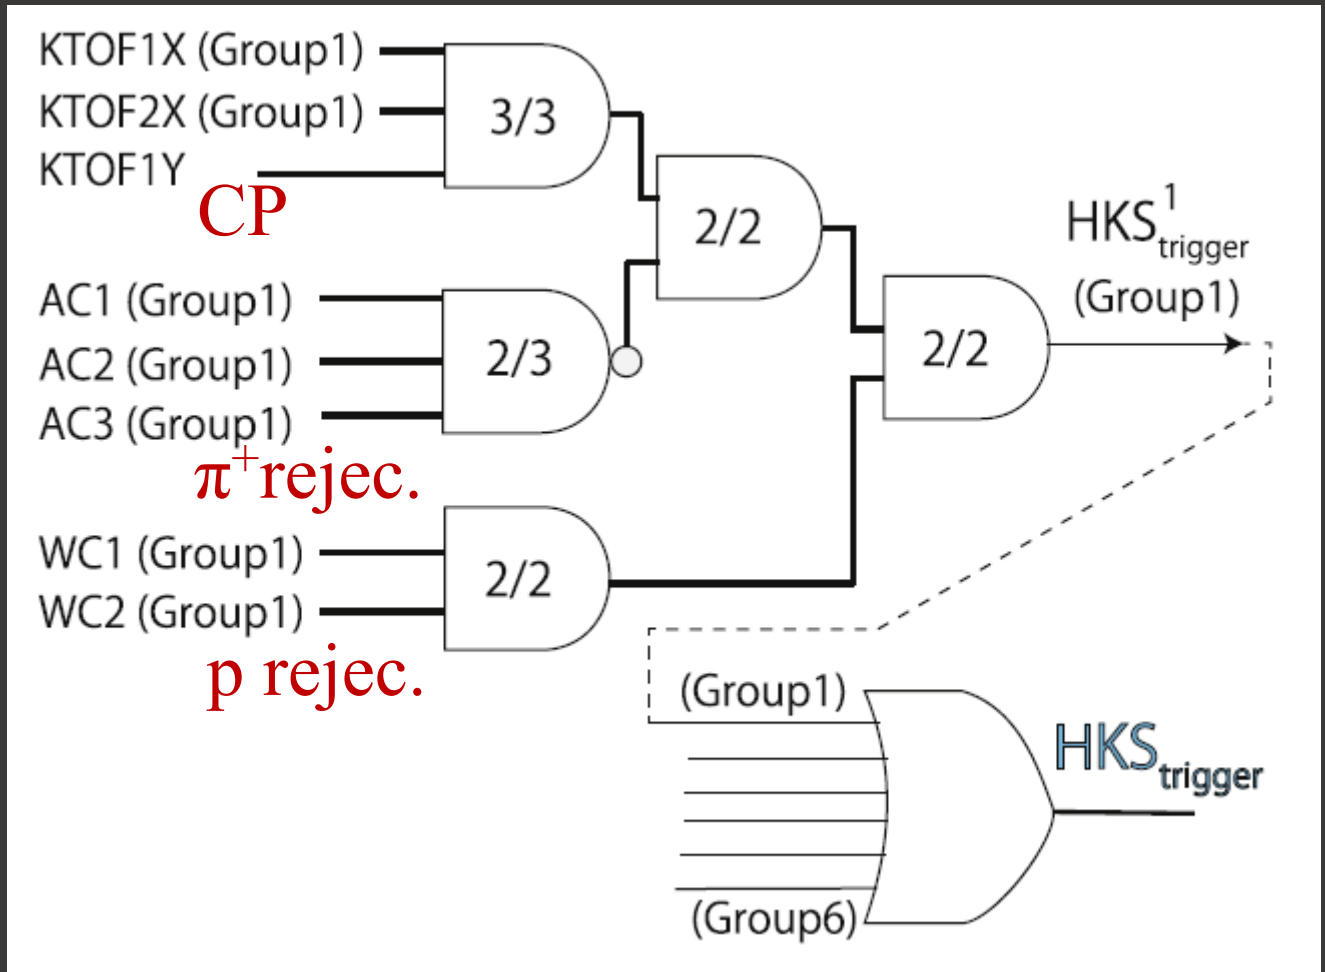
KTOF1X (Group1)
KTOF2X (Group1)
KTOF1Y
3/3
CP
2/2
$HKS^1_{trigger}$
(Group1)
AC1 (Group1)
AC2 (Group1)
AC3 (Group1)
2/3
2/2
$\pi^+$rejec.
WC1 (Group1)
WC2 (Group1)
2/2
p rejec.
(Group1)
$HKS_{trigger}$
(Group6)